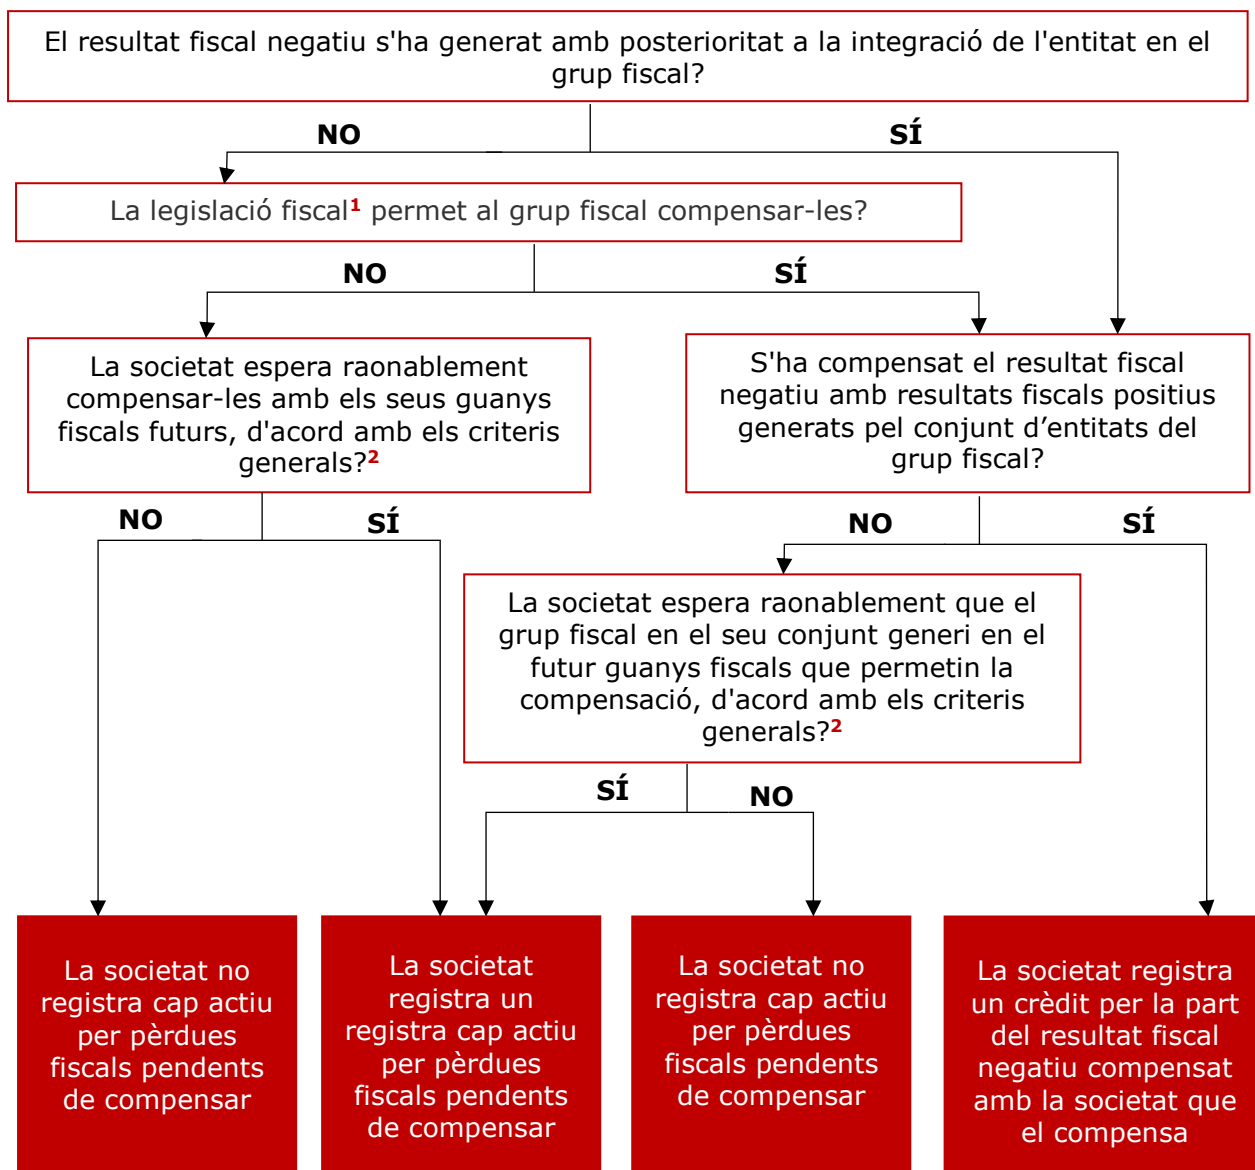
El resultat fiscal negatiu s'ha generat amb posterioritat a la integració de l'entitat en el grup fiscal?

NO

SÍ

La legislació fiscal$^{1}$ permet al grup fiscal compensar-les?

NO

SÍ

La societat espera raonablement compensar-les amb els seus guanys fiscals futurs, d'acord amb els criteris generals?$^{2}$

S'ha compensat el resultat fiscal negatiu amb resultats fiscals positius generats pel conjunt d’entitats del grup fiscal?

NO

SÍ

NO

SÍ

La societat espera raonablement que el grup fiscal en el seu conjunt generi en el futur guanys fiscals que permetin la compensació, d'acord amb els criteris generals?$^{2}$

SÍ

NO

La societat no registra cap actiu per pèrdues fiscals pendents de compensar

La societat registra un registra cap actiu per pèrdues fiscals pendents de compensar

La societat no registra cap actiu per pèrdues fiscals pendents de compensar

La societat registra un crèdit per la part del resultat fiscal negatiu compensat amb la societat que el compensa